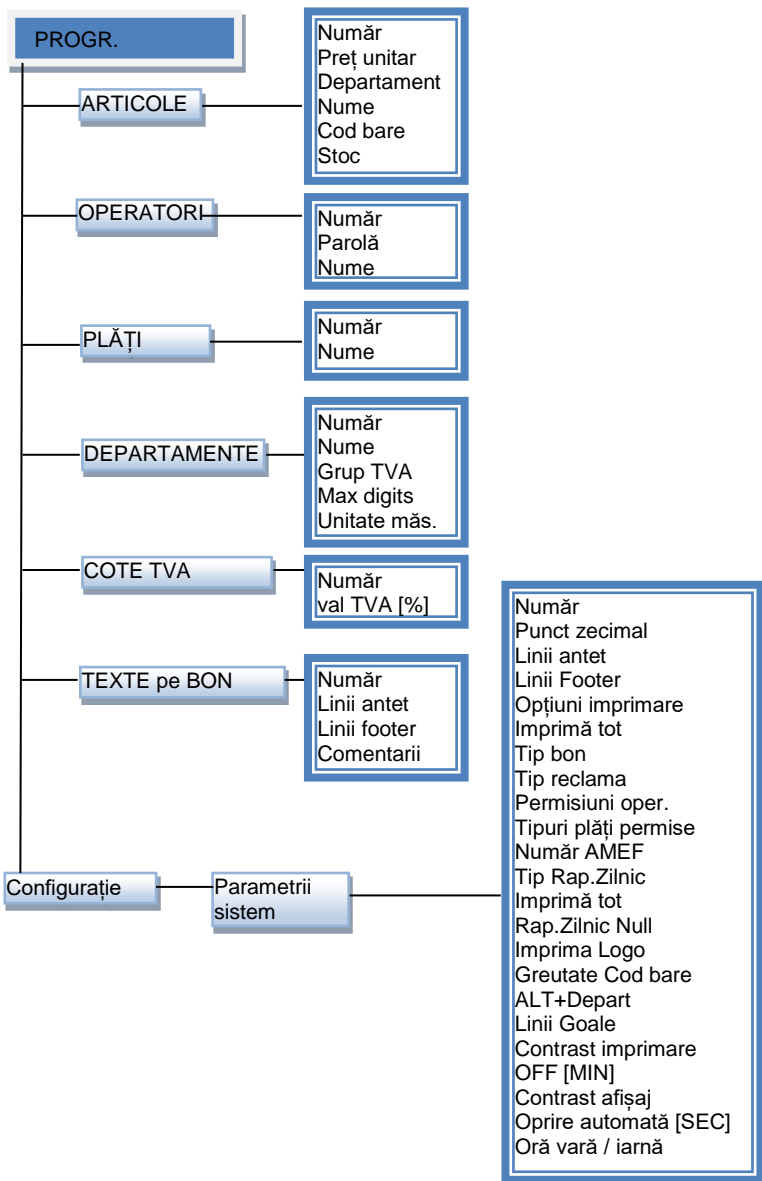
PROGR.

ARTICOLE

Număr
Preț unitar
Departament
Nume
Cod bare
Stoc

OPERATORI

Număr
Parolă
Nume

PLĂȚI

Număr
Nume

DEPARTAMENTE

Număr
Nume
Grup TVA
Max digits
Unitate măs.

COTE TVA

Număr
val TVA [%]

TEXTE pe BON

Număr
Linii antet
Linii footer
Comentarii

Configurație

Parametrii sistem

Număr
Punct zecimal
Linii antet
Linii Footer
Opțiuni imprimare
Imprimă tot
Tip bon
Tip reclama
Permisiuni oper.
Tipuri plăți permise
Număr AMEF
Tip Rap.Zilnic
Imprimă tot
Rap.Zilnic Null
Imprima Logo
Greutate Cod bare
ALT+Depart
Linii Goale
Contrast imprimare
OFF [MIN]
Contrast afișaj
Oprire automată [SEC]
Oră vară / iarnă